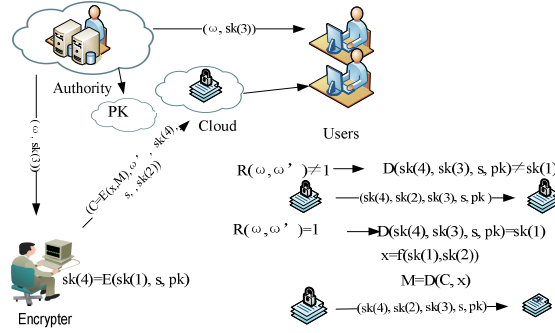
(ω, sk(3))

Authority

PK

Cloud

Users

(ω, sk(3))

(C=E(x,M), ω', sk(4), s, sk(2))

R(ω, ω')≠1

D(sk(4), sk(3), s, pk)≠sk(1)

(sk(4), sk(2), sk(3), s, pk)

R(ω, ω')=1

D(sk(4), sk(3), s, pk)=sk(1)

x=f(sk(1),sk(2))

M=D(C, x)

sk(4)=E(sk(1), s, pk)

Encrypter

(sk(4), sk(2), sk(3), s, pk)